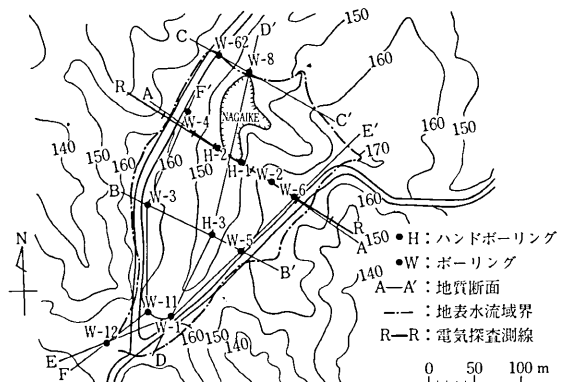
C
W-62
D'
150
W-8
160
R
A
F'
W-4
NAGAIKE
C'
140
150
160
160
H-2
E'
160
150
H-1
W-2
170
150
B
W-3
W-6
160
H-3
R
N
W-5
A
150
B'
140
W-11
W-12
W-1
160
150
140
E
D
F
● H：ハンドボーリング
● W：ボーリング
A—A'：地質断面
—·—：地表水流域界
R—R：電気探査測線
0 50 100 m